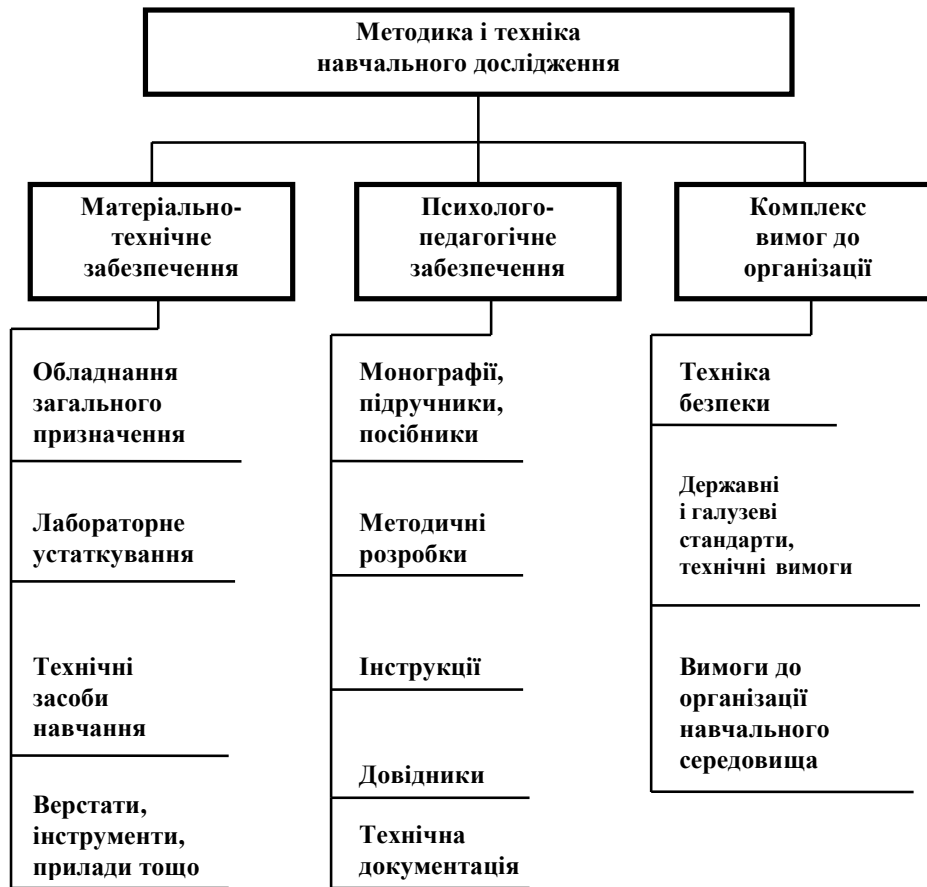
Методика і техніка навчального дослідження

Матеріально-технічне забезпечення

Психолого-педагогічне забезпечення

Комплекс вимог до організації

Обладнання загального призначення

Лабораторне устаткування

Технічні засоби навчання

Верстати, інструменти, прилади тощо

Монографії, підручники, посібники

Методичні розробки

Інструкції

Довідники

Технічна документація

Техніка безпеки

Державні і галузеві стандарти, технічні вимоги

Вимоги до організації навчального середовища